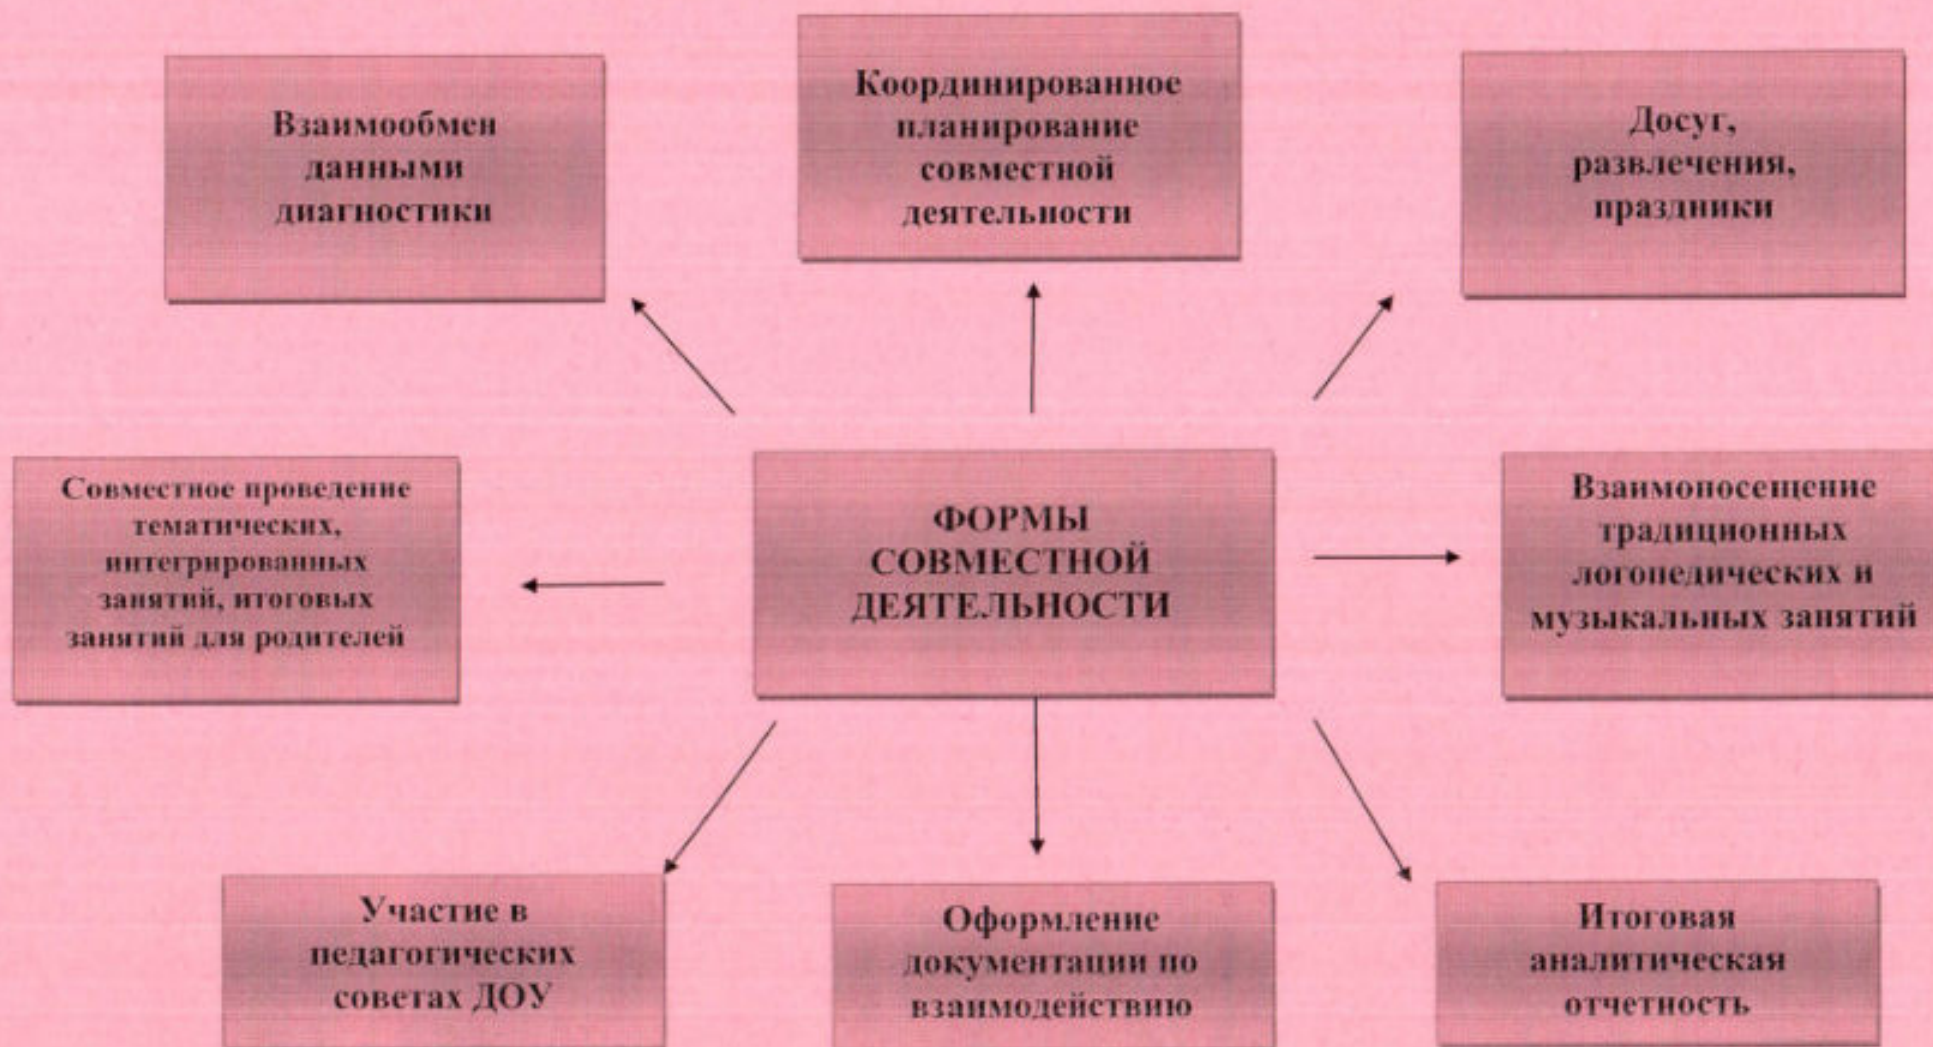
Взаимообмен данными диагностики

Координированное планирование совместной деятельности

Досуг, развлечения, праздники

Совместное проведение тематических, интегрированных занятий, итоговых занятий для родителей

ФОРМЫ СОВМЕСТНОЙ ДЕЯТЕЛЬНОСТИ

Взаимопосещение традиционных логопедических и музыкальных занятий

Участие в педагогических советах ДОУ

Оформление документации по взаимодействию

Итоговая аналитическая отчетность